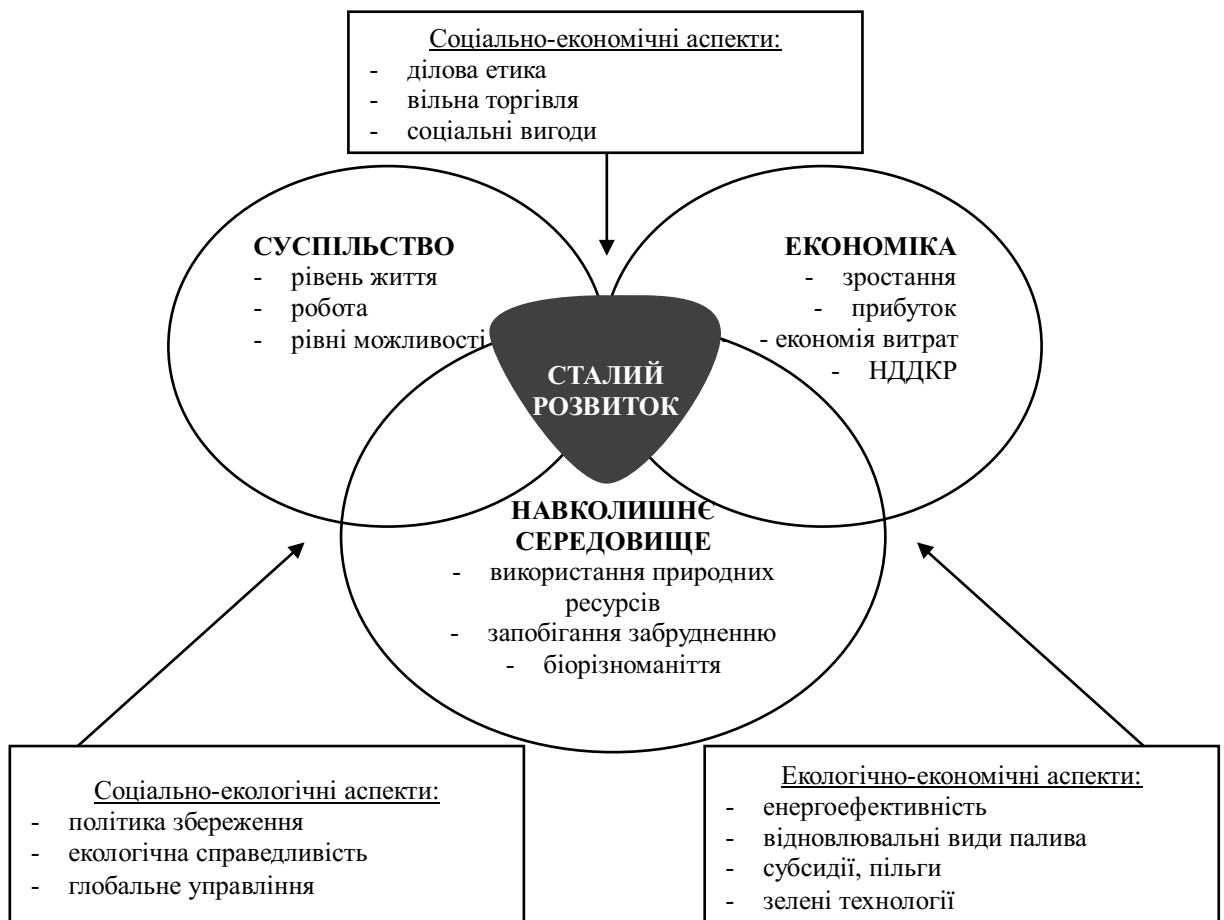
Соціально-економічні аспекти:
- ділова етика
- вільна торгівля
- соціальні вигоди

СУСПІЛЬСТВО
- рівень життя
- робота
- рівні можливості

ЕКОНОМІКА
- зростання
- прибуток
- економія витрат
- НДДКР

СТАЛИЙ РОЗВИТОК

НАВКОЛИШНЄ СЕРЕДОВИЩЕ
- використання природних ресурсів
- запобігання забрудненню
- біорізноманіття

Соціально-екологічні аспекти:
- політика збереження
- екологічна справедливість
- глобальне управління

Екологічно-економічні аспекти:
- енергоефективність
- відновлювальні види палива
- субсидії, пільги
- зелені технології